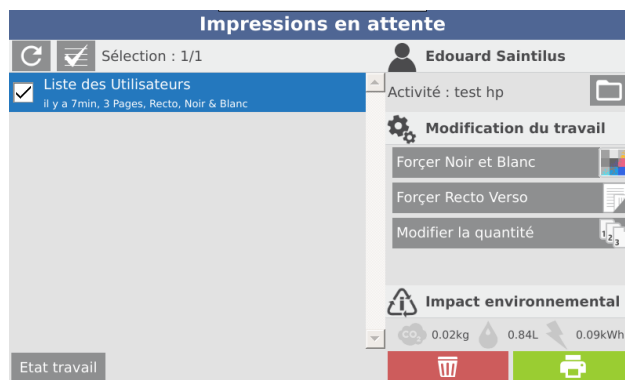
Impressions en attente

Sélection : 1/1

Liste des Utilisateurs
il y a 7min, 3 Pages, Recto, Noir & Blanc

Etat travail

Edouard Saintilus

Activité : test hp

Modification du travail

Forçer Noir et Blanc

Forçer Recto Verso

Modifier la quantité

Impact environnemental

$CO_2$ 0.02kg 0.84L 0.09kWh